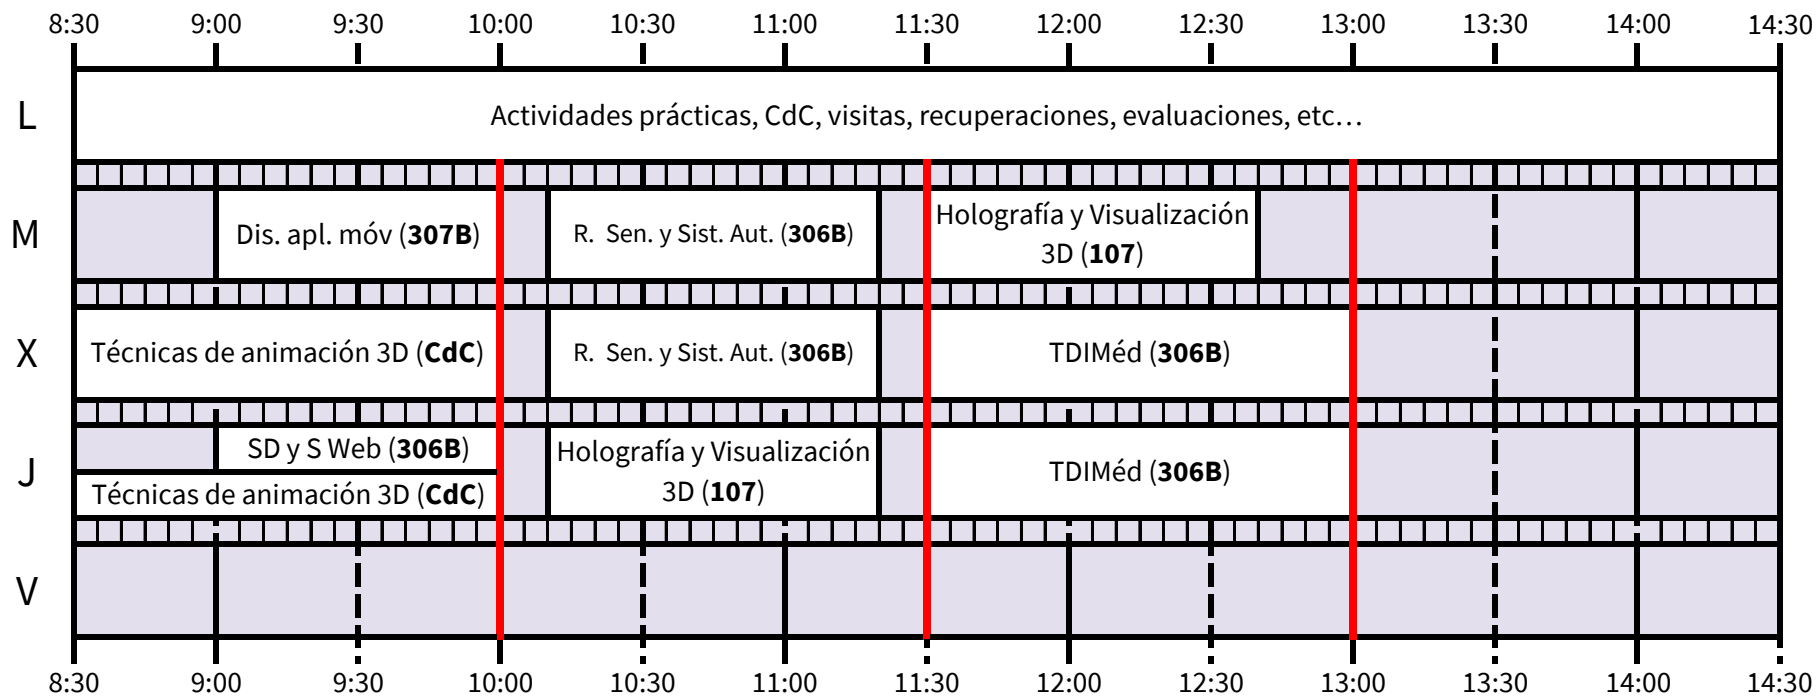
| | 8:30 | 9:00 | 9:30 | 10:00 | 10:30 | 11:00 | 11:30 | 12:00 | 12:30 | 13:00 | 13:30 | 14:00 | 14:30 |
|---|---|---|---|---|---|---|---|---|---|---|---|---|---|
| L | Actividades prácticas, CdC, visitas, recuperaciones, evaluaciones, etc… | | | | | | | | | | | | |
| M | | Dis. apl. móv (**307B**) | | | R. Sen. y Sist. Aut. (**306B**) | | Holografía y Visualización 3D (**107**) | | | | | | |
| X | Técnicas de animación 3D (**CdC**) | | | | R. Sen. y Sist. Aut. (**306B**) | | TDIMéd (**306B**) | | | | | | |
| J | Técnicas de animación 3D (**CdC**) | SD y S Web (**306B**) | | | Holografía y Visualización 3D (**107**) | | TDIMéd (**306B**) | | | | | | |
| V | | | | | | | | | | | | | |

8:30 9:00 9:30 10:00 10:30 11:00 11:30 12:00 12:30 13:00 13:30 14:00 14:30